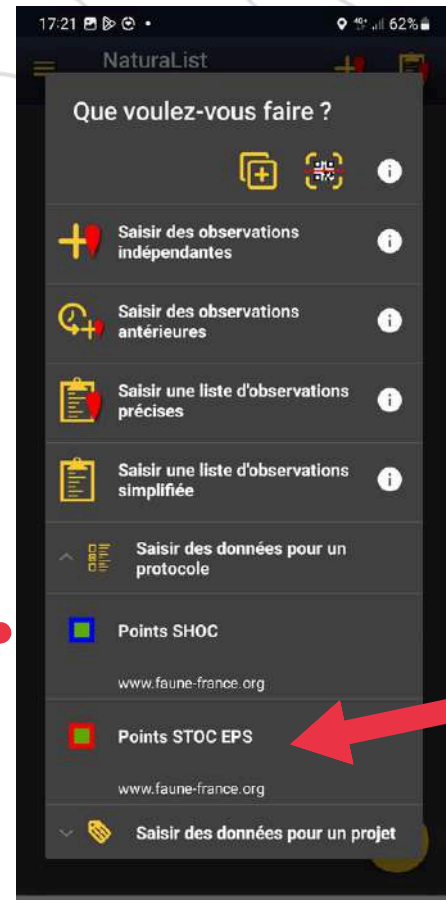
17:21 62%

NaturaList

Que voulez-vous faire ?

Saisir des observations indépendantes

Saisir des observations antérieures

Saisir une liste d'observations précises

Saisir une liste d'observations simplifiée

Saisir des données pour un protocole

Points SHOC

www.faune-france.org

Points STOC EPS

www.faune-france.org

Saisir des données pour un projet